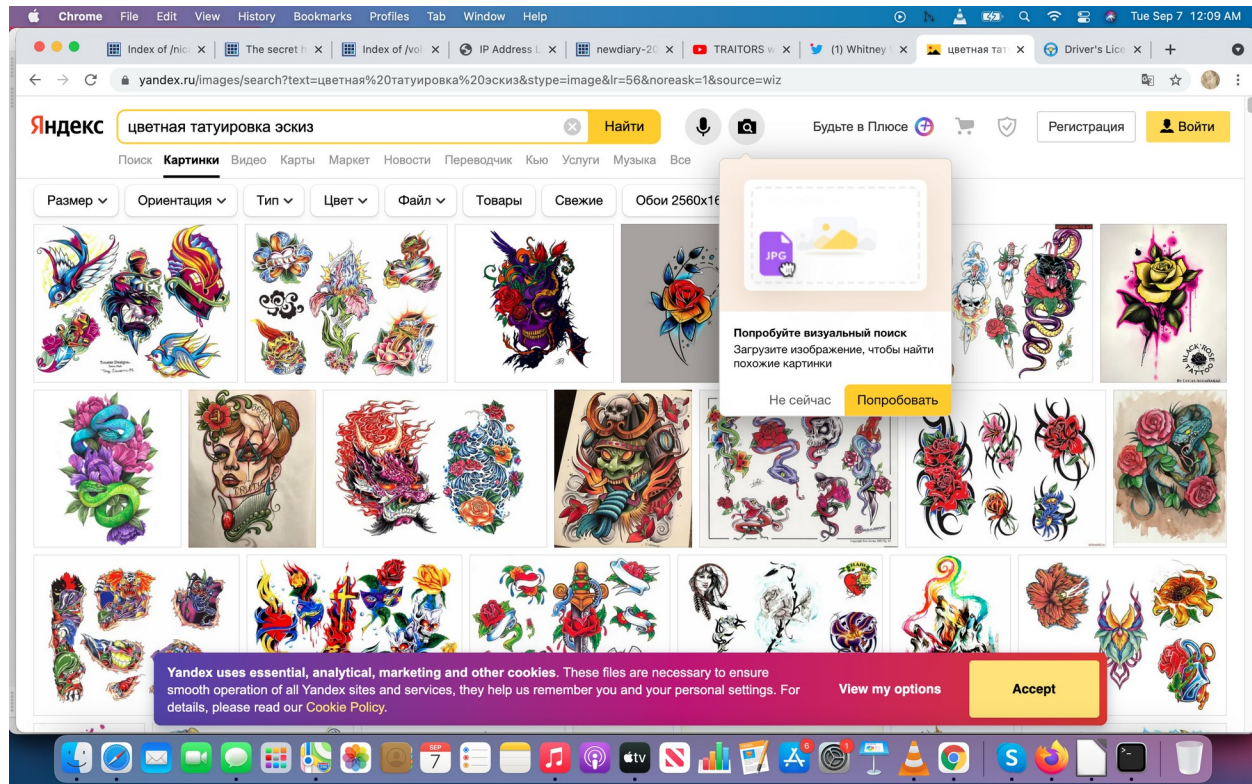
Chrome File Edit View History Bookmarks Profiles Tab Window Help

Tue Sep 7 12:09 AM

Index of /nic × The secret h × Index of /vol × IP Address L × newdiary-20 × TRAITORS w × (1) Whitney × цветная тат × Driver's Lice × +

yandex.ru/images/search?text=цветная%20татуировка%20эскиз&stype=image&lr=56&noreask=1&source=wiz

Яндекс цветная татуировка эскиз Найти

Будьте в Плюсе Регистрация Войти

Поиск Картинки Видео Карты Маркет Новости Переводчик Кью Услуги Музыка Все

Размер Ориентация Тип Цвет Файл Товары Свежие Обои 2560x16

JPG

Попробуйте визуальный поиск
Загрузите изображение, чтобы найти похожие картинки

Не сейчас Попробовать

Yandex uses essential, analytical, marketing and other cookies. These files are necessary to ensure smooth operation of all Yandex sites and services, they help us remember you and your personal settings. For details, please read our Cookie Policy.

View my options

Accept

SEP 7

tv